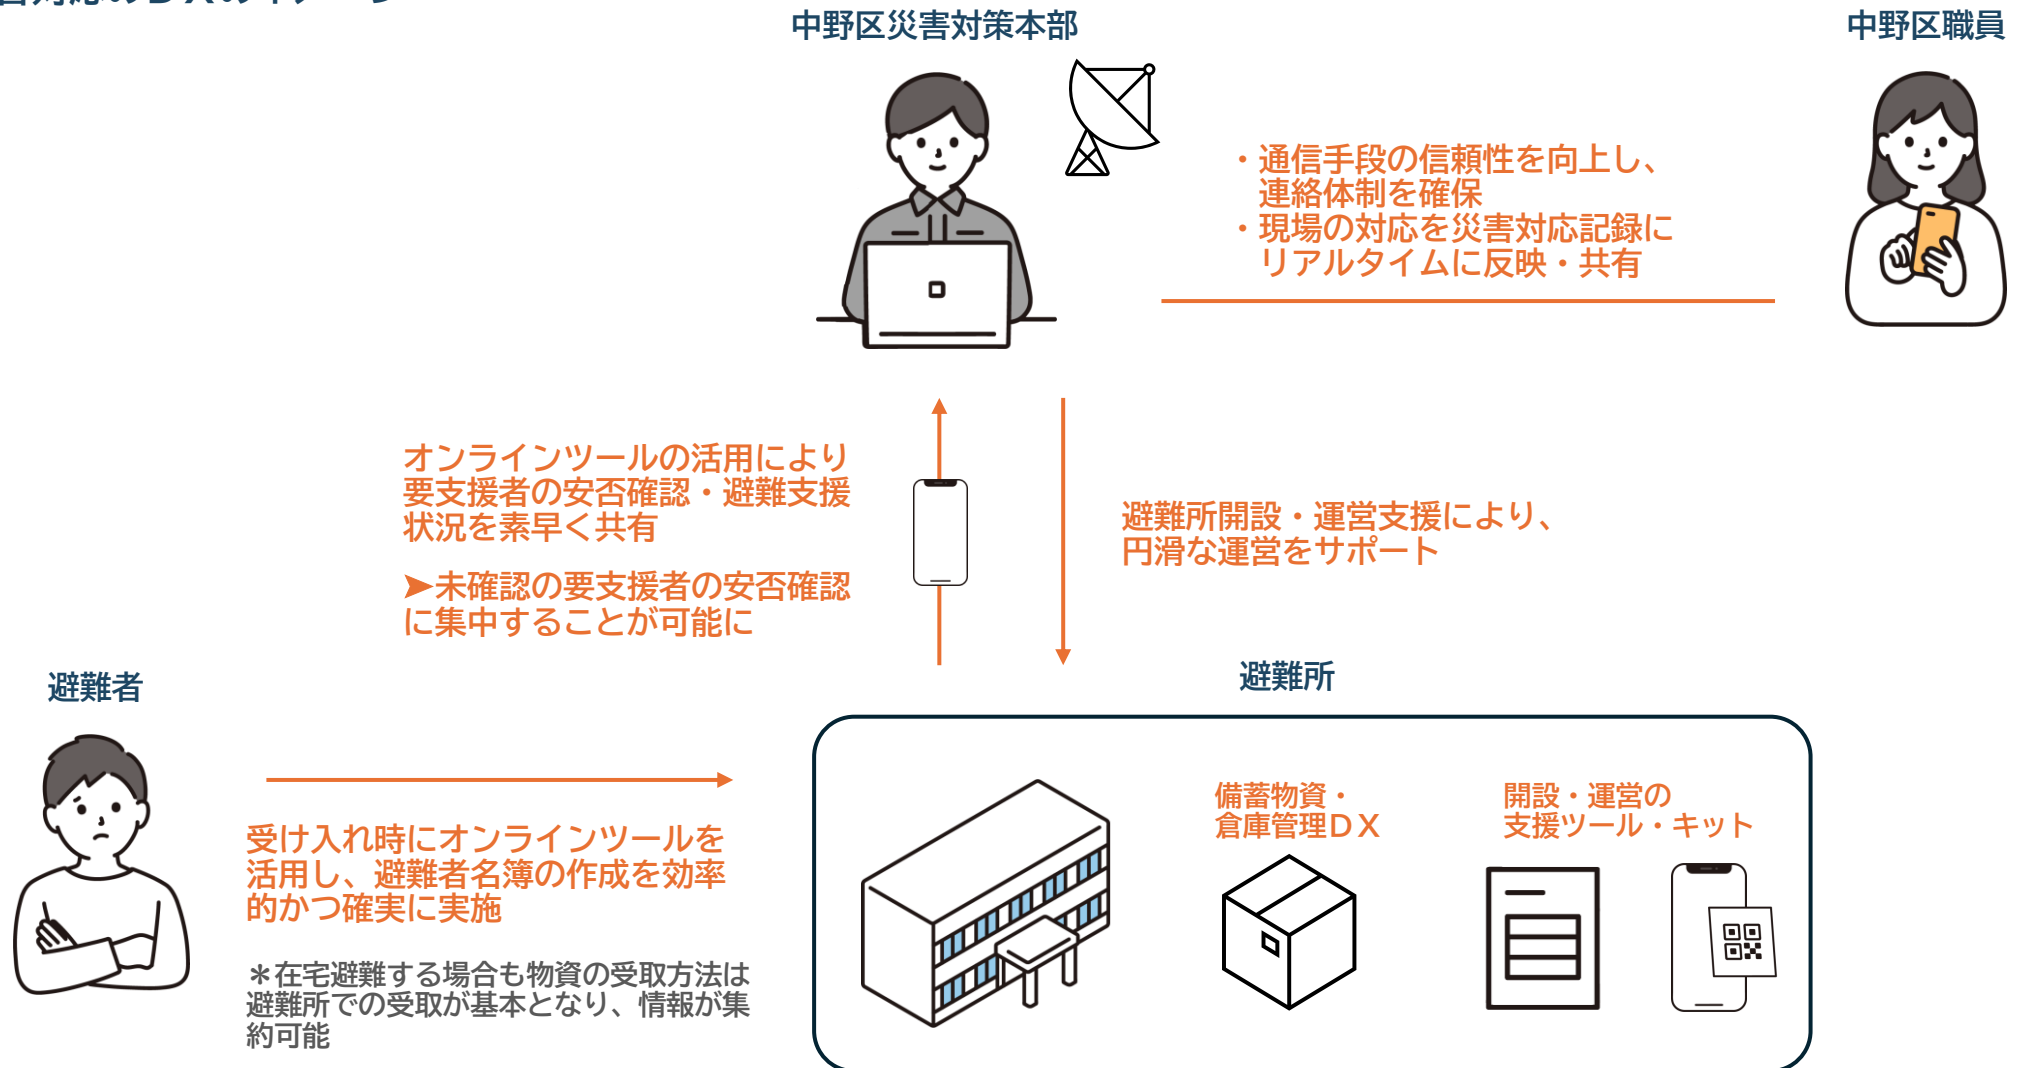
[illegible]

中野区災害対策本部

中野区職員

・通信手段の信頼性を向上し、連絡体制を確保
・現場の対応を災害対応記録にリアルタイムに反映・共有

オンラインツールの活用により要支援者の安否確認・避難支援状況を素早く共有

➤未確認の要支援者の安否確認に集中することが可能に

避難所開設・運営支援により、円滑な運営をサポート

避難者

避難所

受け入れ時にオンラインツールを活用し、避難者名簿の作成を効率的かつ確実に実施

＊在宅避難する場合も物資の受取方法は避難所での受取が基本となり、情報が集約可能

備蓄物資・倉庫管理ＤＸ

開設・運営の支援ツール・キット